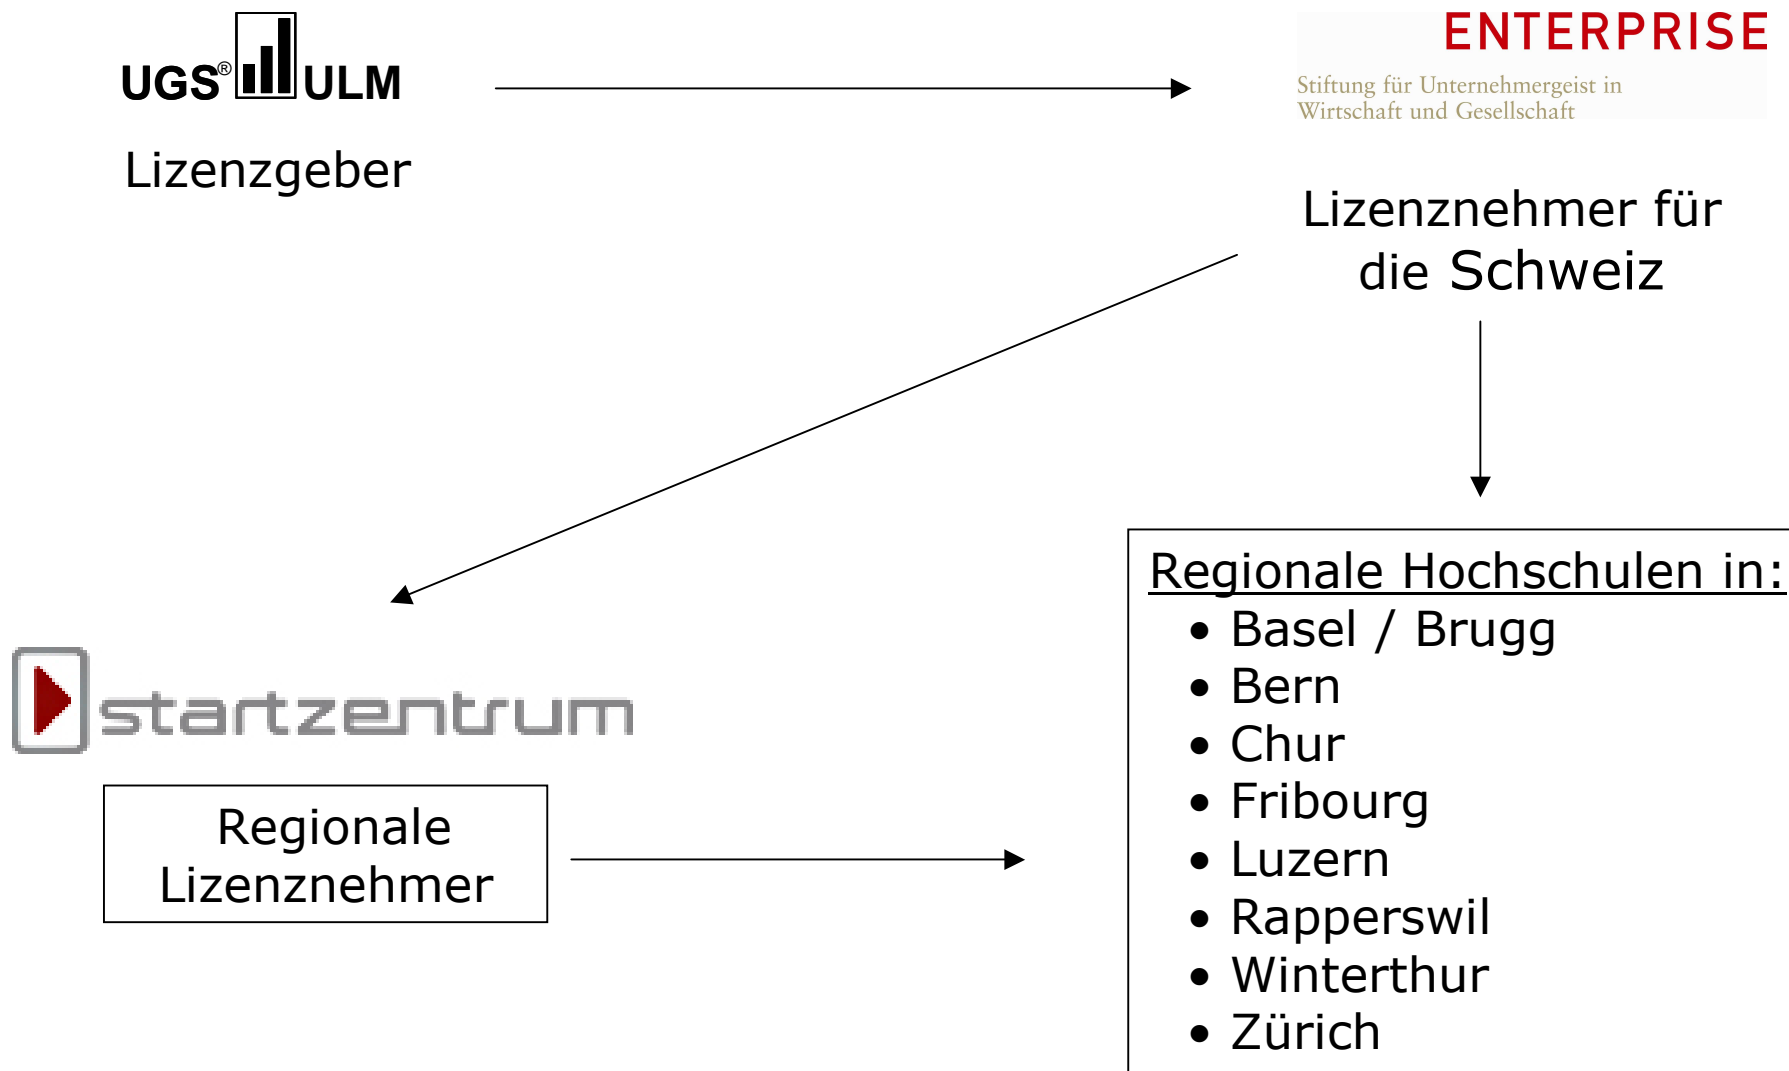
UGS® ULM

Lizenzgeber

ENTERPRISE
Stiftung für Unternehmergeist in Wirtschaft und Gesellschaft

Lizenznehmer für die Schweiz

startzentrum

Regionale Lizenznehmer

Regionale Hochschulen in:
- Basel / Brugg
- Bern
- Chur
- Fribourg
- Luzern
- Rapperswil
- Winterthur
- Zürich